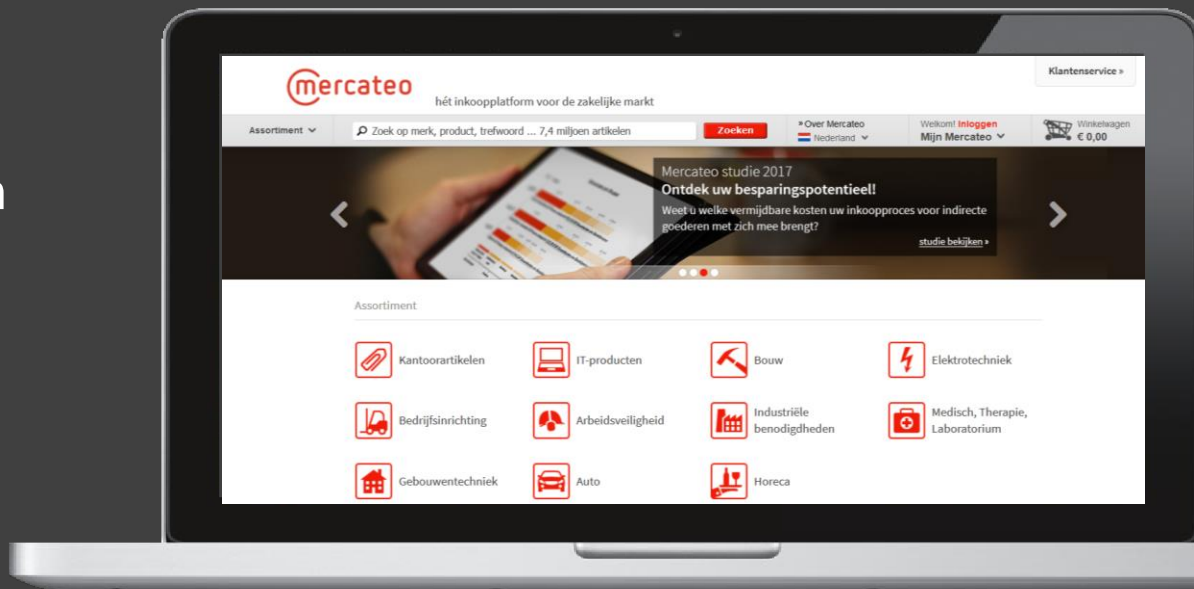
mercateo

hét inkoopplatform voor de zakelijke markt

Klantenservice »

Assortiment

Zoek op merk, product, trefwoord ... 7,4 miljoen artikelen

Zoeken

» Over Mercateo
Nederland

Welkom! Inloggen
Mijn Mercateo

Winkelwagen
€ 0,00

Mercateo studie 2017
Ontdek uw besparingspotentieel!
Weet u welke vermijdbare kosten uw inkoopproces voor indirecte goederen met zich mee brengt?
studie bekijken »

Assortiment

Kantoorartikelen
IT-producten
Bouw
Elektrotechniek
Bedrijfsinrichting
Arbeidsveiligheid
Industriële benodigdheden
Medisch, Therapie, Laboratorium
Gebouwentechniek
Auto
Horeca